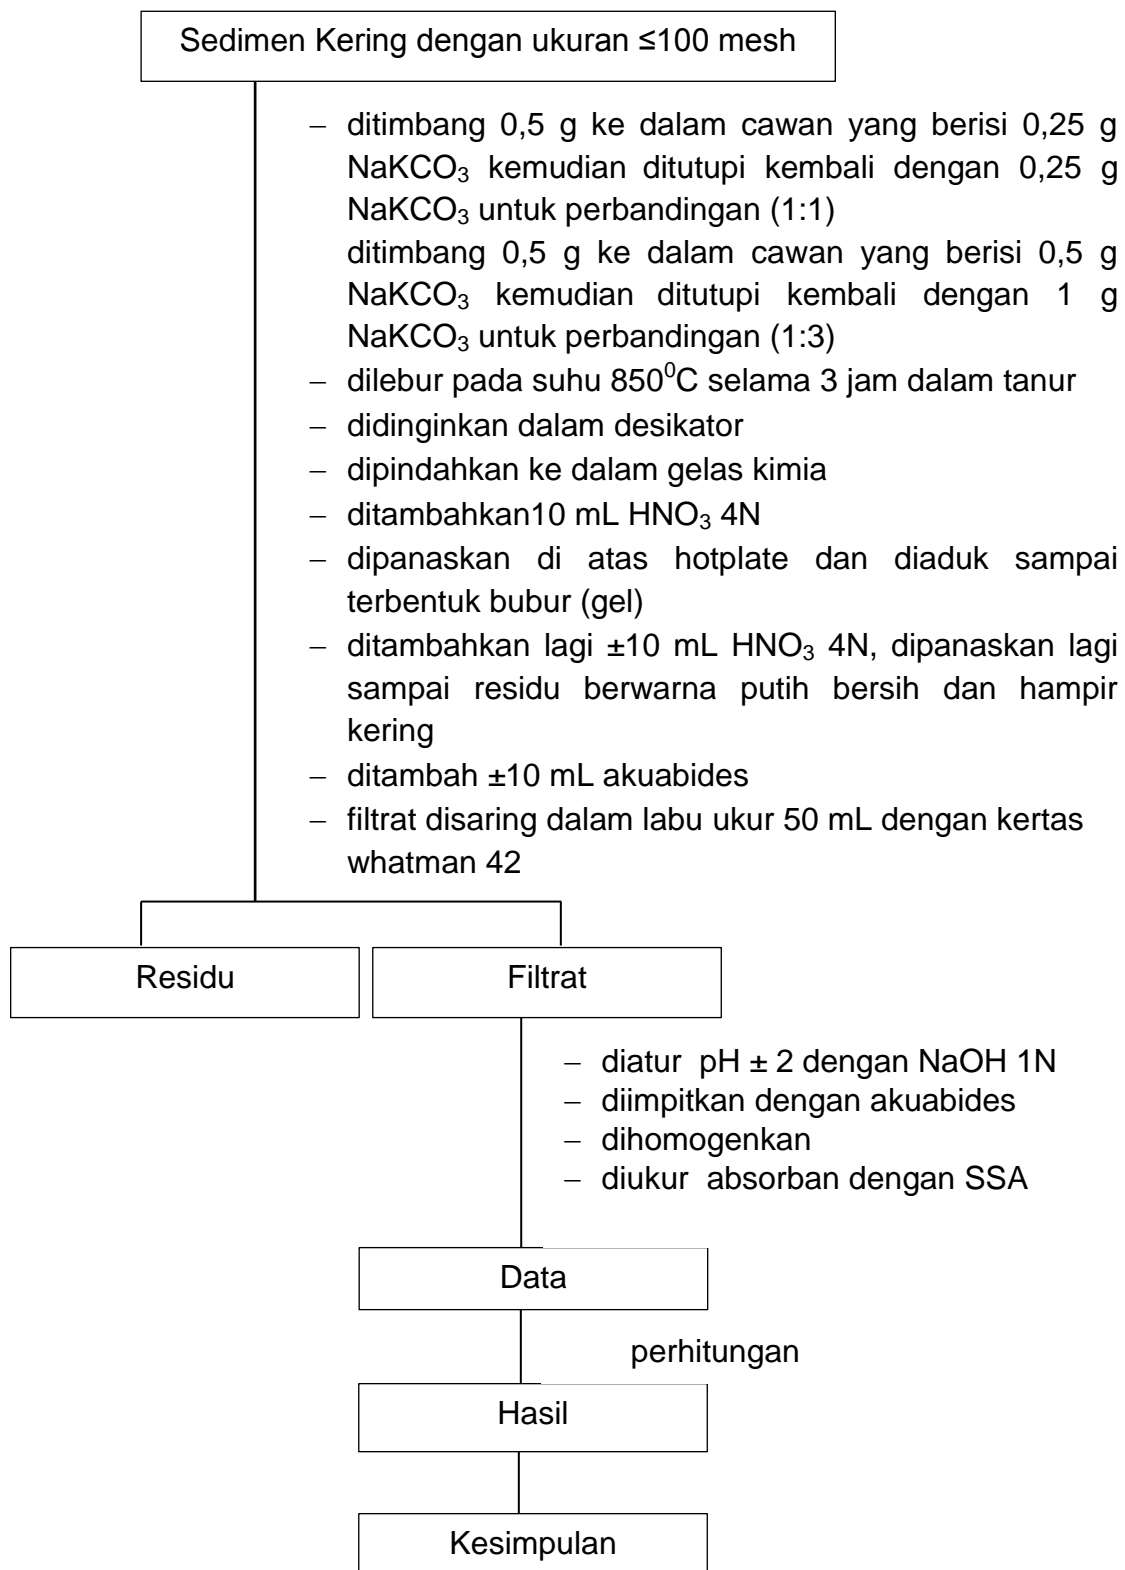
Sedimen Kering dengan ukuran ≤100 mesh

– ditimbang 0,5 g ke dalam cawan yang berisi 0,25 g $NaKCO_3$ kemudian ditutupi kembali dengan 0,25 g $NaKCO_3$ untuk perbandingan (1:1)
ditimbang 0,5 g ke dalam cawan yang berisi 0,5 g $NaKCO_3$ kemudian ditutupi kembali dengan 1 g $NaKCO_3$ untuk perbandingan (1:3)
– dilebur pada suhu $850^0$C selama 3 jam dalam tanur
– didinginkan dalam desikator
– dipindahkan ke dalam gelas kimia
– ditambahkan10 mL $HNO_3$ 4N
– dipanaskan di atas hotplate dan diaduk sampai terbentuk bubur (gel)
– ditambahkan lagi ±10 mL $HNO_3$ 4N, dipanaskan lagi sampai residu berwarna putih bersih dan hampir kering
– ditambah ±10 mL akuabides
– filtrat disaring dalam labu ukur 50 mL dengan kertas whatman 42

Residu

Filtrat

– diatur pH ± 2 dengan NaOH 1N
– diimpitkan dengan akuabides
– dihomogenkan
– diukur absorban dengan SSA

Data

perhitungan

Hasil

Kesimpulan